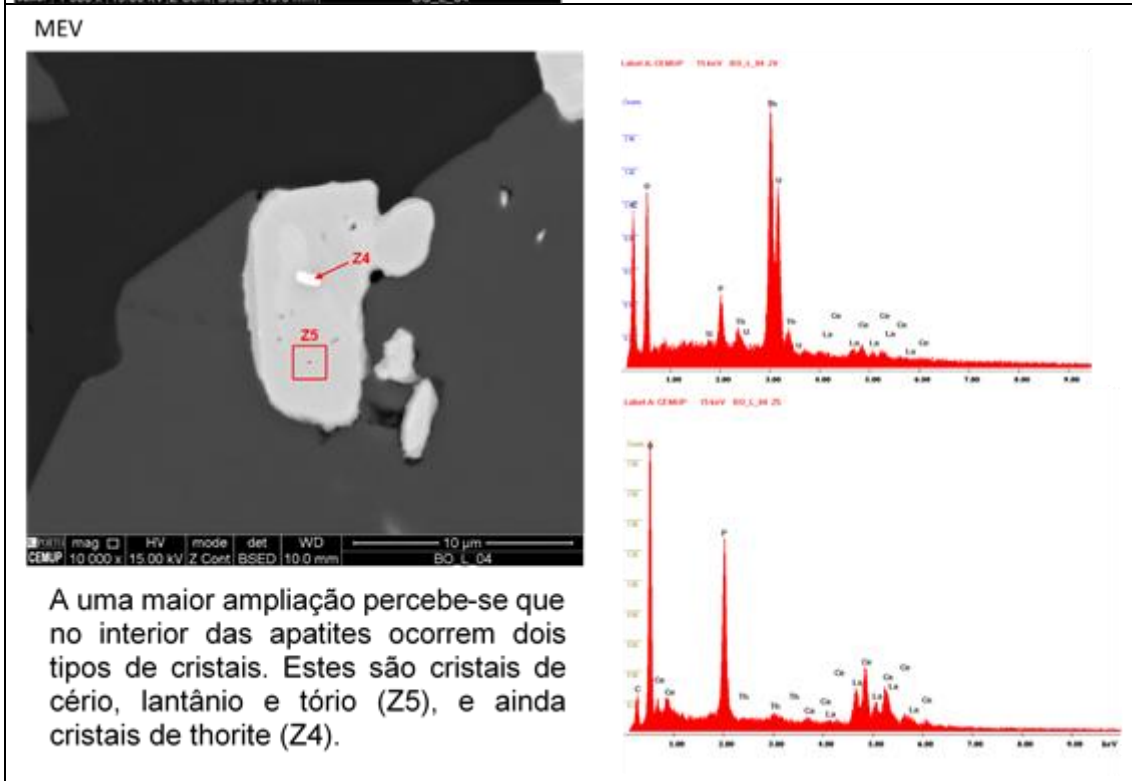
MEV

Z4

Z5

mag HV mode det WD 10 µm
CEMUP 10 000 x 15.00 kV Z Cont BSED 10.0 mm BO_L_04

A uma maior ampliação percebe-se que no interior das apatites ocorrem dois tipos de cristais. Estes são cristais de cério, lantânio e tório (Z5), e ainda cristais de thorite (Z4).

Label A: CEMUP 15 keV BO_L_04 Z4

O Th Si U Ce La

1.00 2.00 3.00 4.00 5.00 6.00 7.00 8.00 9.00

Label A: CEMUP 15 keV BO_L_04 Z5

O C P Th Ce La

1.00 2.00 3.00 4.00 5.00 6.00 7.00 8.00 9.00 keV